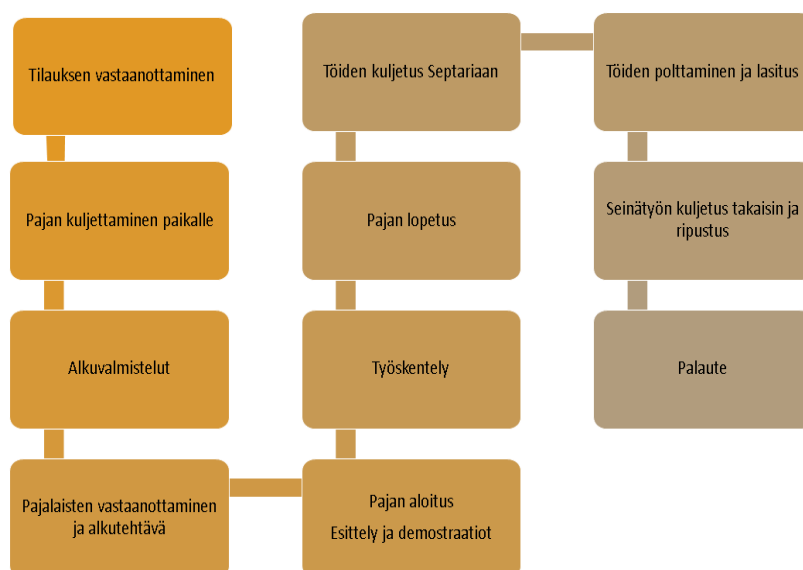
Tilauksen vastaanottaminen

Pajan kuljettaminen paikalle

Alkuvalmistelut

Pajalaisten vastaanottaminen ja alkutehtävä

Pajan aloitus
Esittely ja demostraatiot

Työskentely

Pajan lopetus

Töiden kuljetus Septariaan

Töiden polttaminen ja lasitus

Seinätyön kuljetus takaisin ja ripustus

Palaute